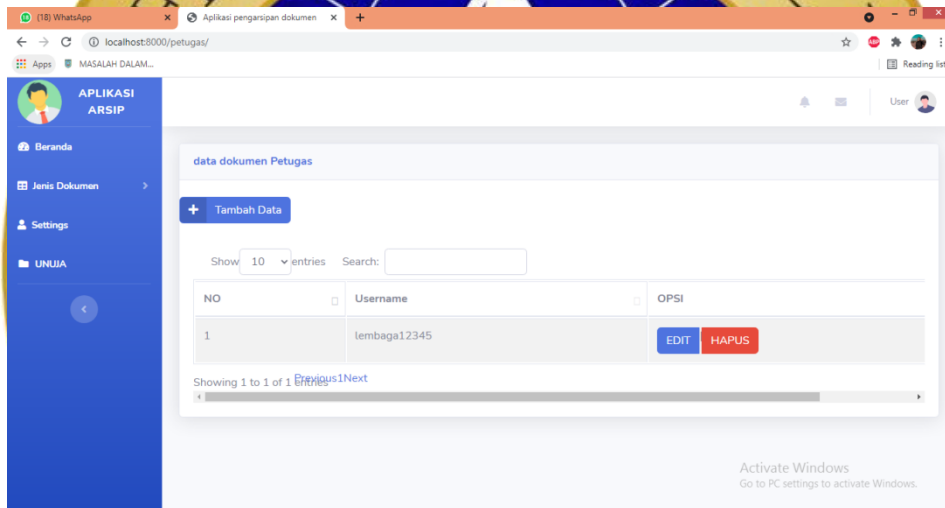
(18) WhatsApp ×
Aplikasi pengarsipan dokumen ×
+
localhost:8000/petugas/
Apps
MASALAH DALAM...
Reading list

APLIKASI ARSIP

Beranda
Jenis Dokumen
Settings
UNUJA

User

data dokumen Petugas

Tambah Data

Show 10 entries Search:

| NO | Username | OPSI |
|---|---|---|
| 1 | lembaga12345 | EDIT HAPUS |

Showing 1 to 1 of 1 entries Previous1Next

Activate Windows
Go to PC settings to activate Windows.